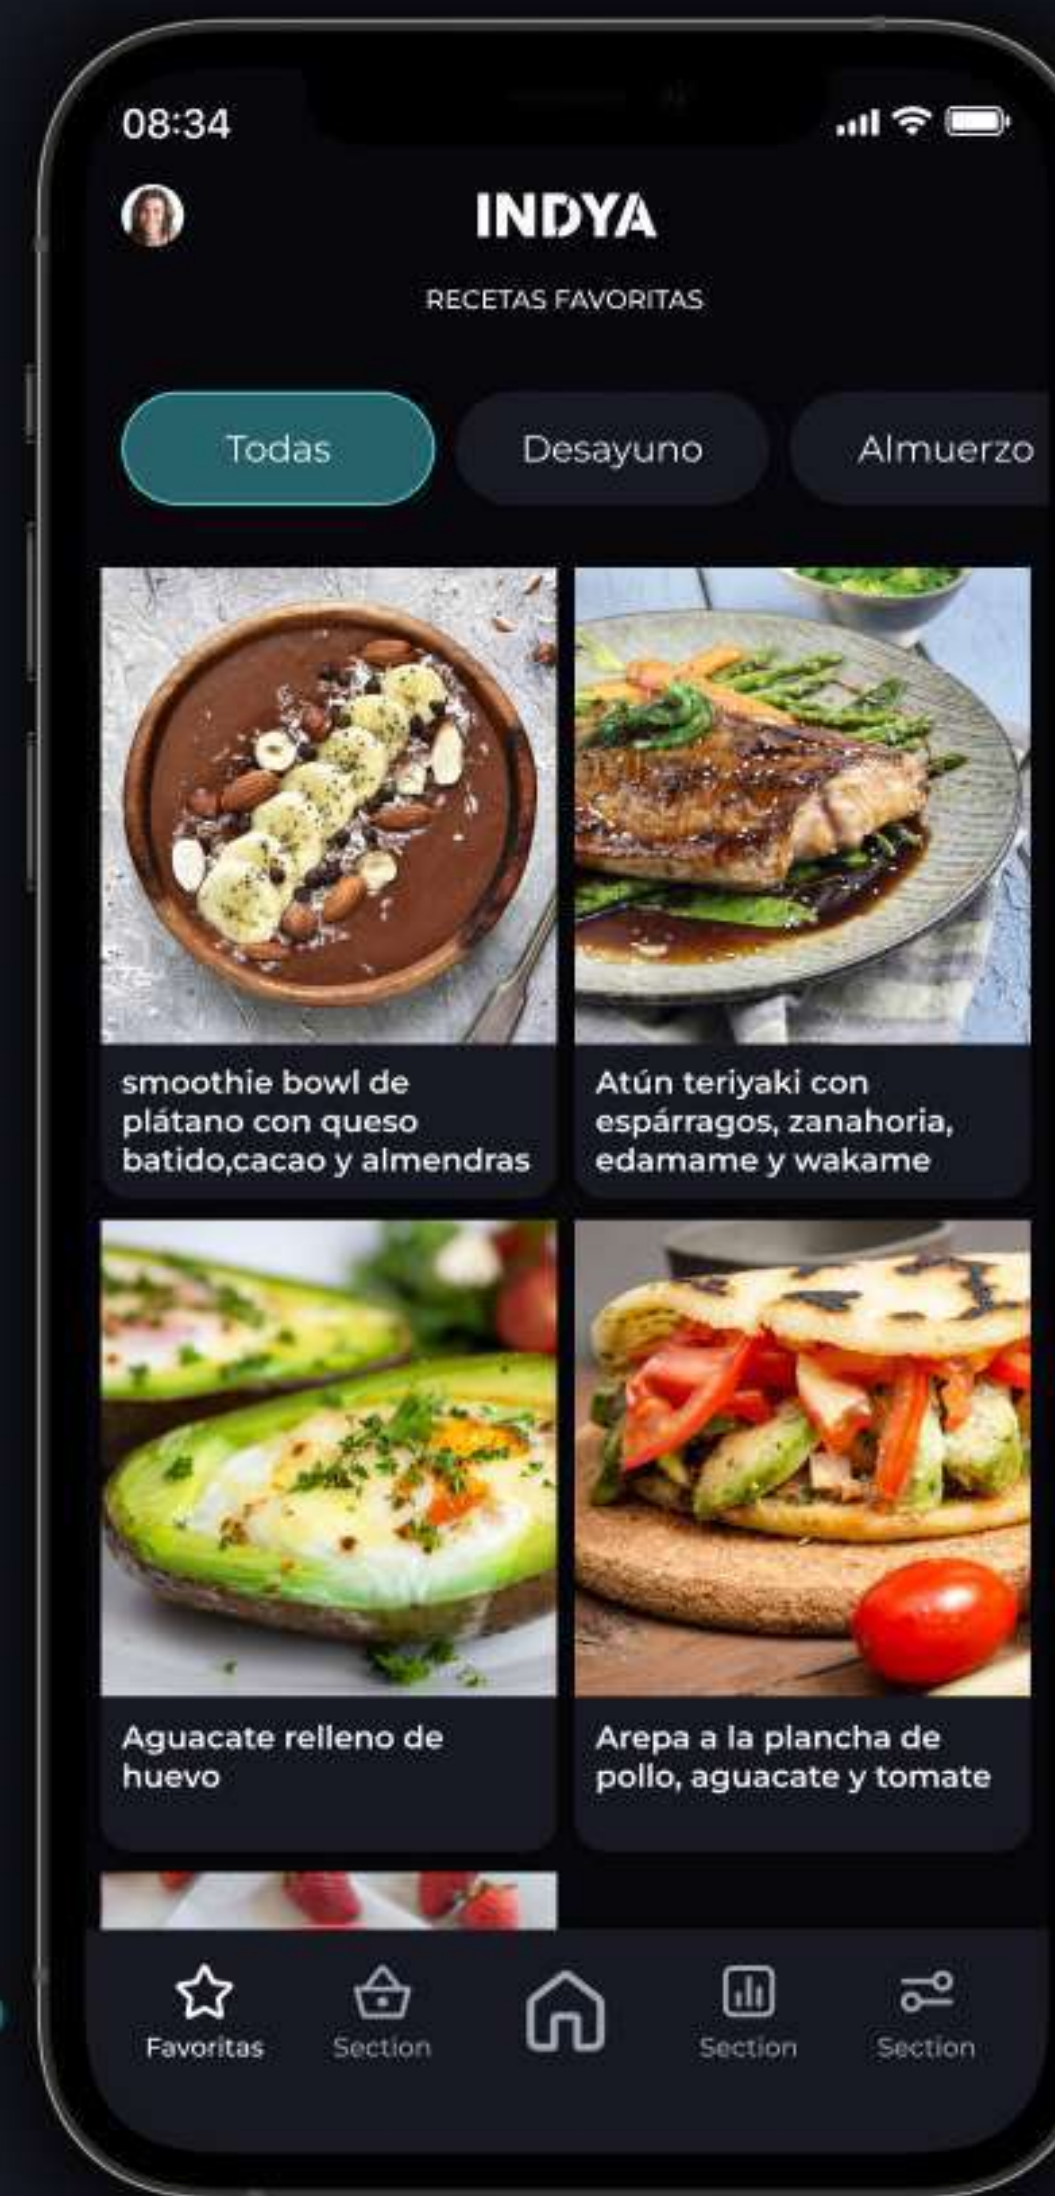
08:34

INDYA

RECETAS FAVORITAS

Todas

Desayuno

Almuerzo

smoothie bowl de plátano con queso batido,cacao y almendras

Atún teriyaki con espárragos, zanahoria, edamame y wakame

Aguacate relleno de huevo

Arepa a la plancha de pollo, aguacate y tomate

Favoritas

Section

Section

Section